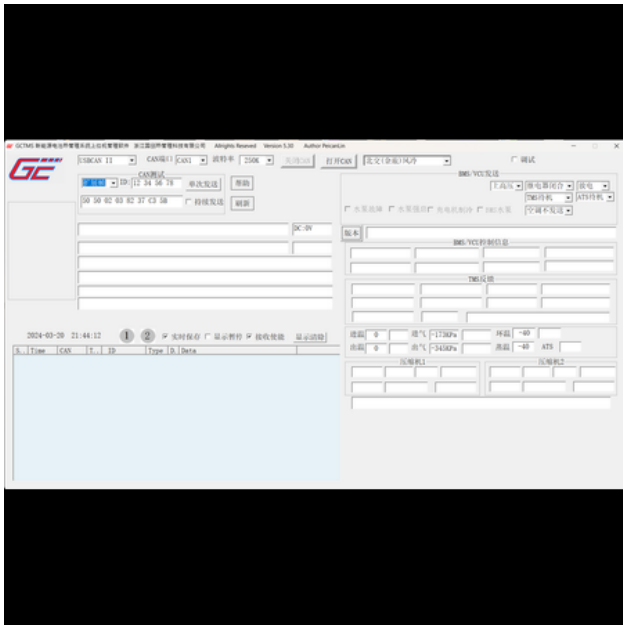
GCTMS 新能源电池热管理系统上位机管理软件 浙江国创热管理科技有限公司 Allrights Reserved Version 5.30 Author PelicanLin

GC

USBCAN II CAN端口 CAN1 波特率 250K 关闭CAN 打开CAN 北文(全自)风冷 调试

CAN测试
扩展帧 ID: 12 34 56 78 单次发送 帮助
00 00 02 03 02 37 C3 5B 持续发送 刷新

DC:0V

BMS/VCU发送
上高压 继电器闭合 放电
TMS待机 ATS待机
空调不发送
水泵故障 水泵强开 充电机制冷 BMU水泵

版本

BMS/VCU控制信息

TMS反馈

进温 0 进℃ -173KPa 环温 -40
出温 0 出℃ -345KPa 蒸温 -40 ATS

压缩机1 压缩机2

2024-03-20 21:44:12 1 2 实时保存 显示帧校 接收使能 显示清除

S.. Time CAN T.. ID Type D. Data